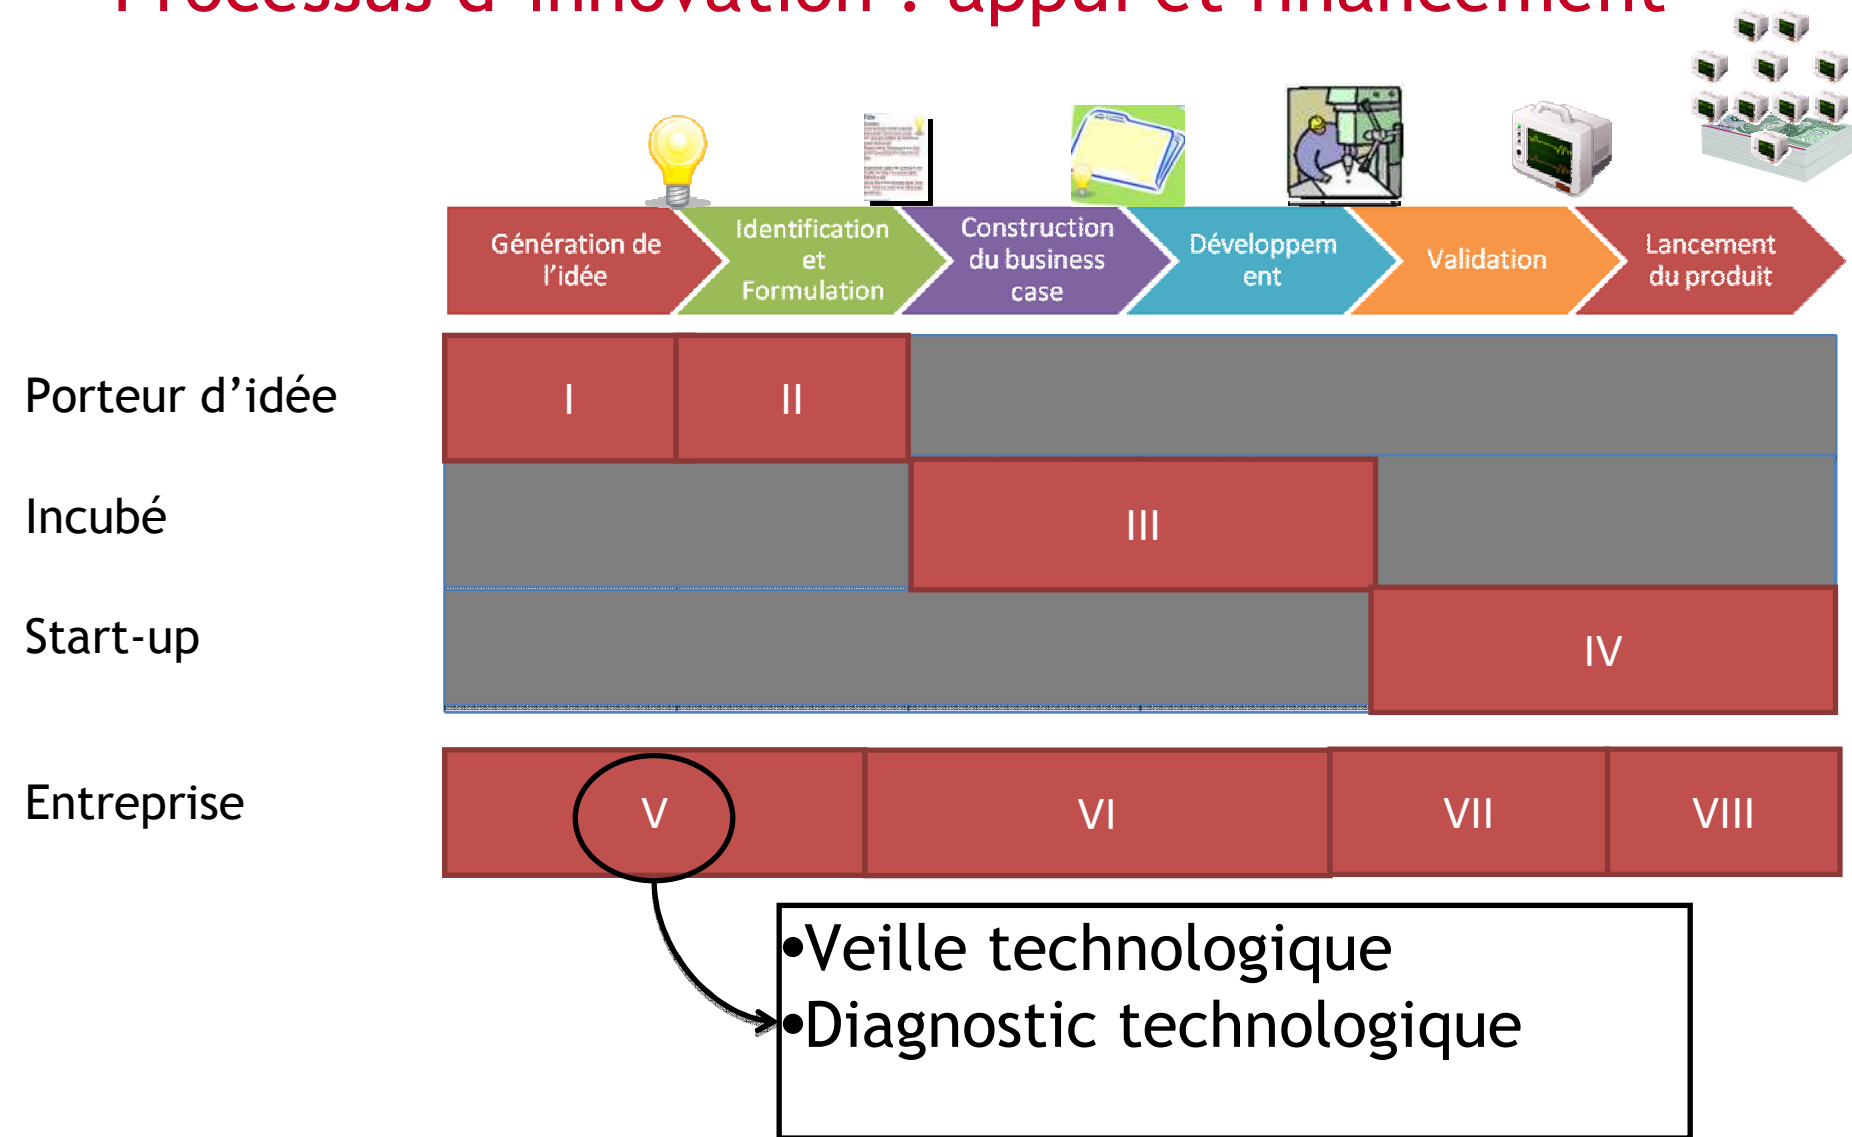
Processus d'innovation : appui et financement

Génération de l'idée

Identification et Formulation

Construction du business case

Développement

Validation

Lancement du produit

Porteur d'idée

I

II

Incubé

III

Start-up

IV

Entreprise

V

VI

VII

VIII

•Veille technologique
•Diagnostic technologique